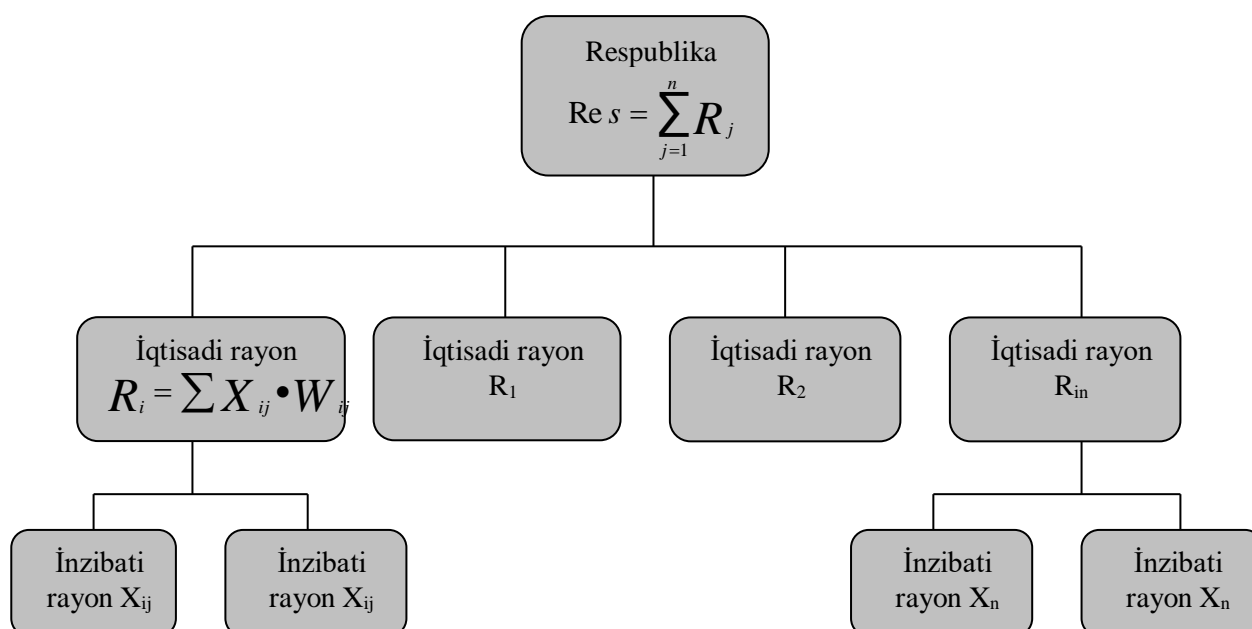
Respublika
$\text{Re}\, s = \sum_{j=1}^{n} R_j$

İqtisadi rayon
$R_i = \sum X_{ij} \bullet W_{ij}$

İqtisadi rayon
$R_1$

İqtisadi rayon
$R_2$

İqtisadi rayon
$R_{in}$

İnzibati rayon $X_{ij}$

İnzibati rayon $X_{ij}$

İnzibati rayon $X_n$

İnzibati rayon $X_n$